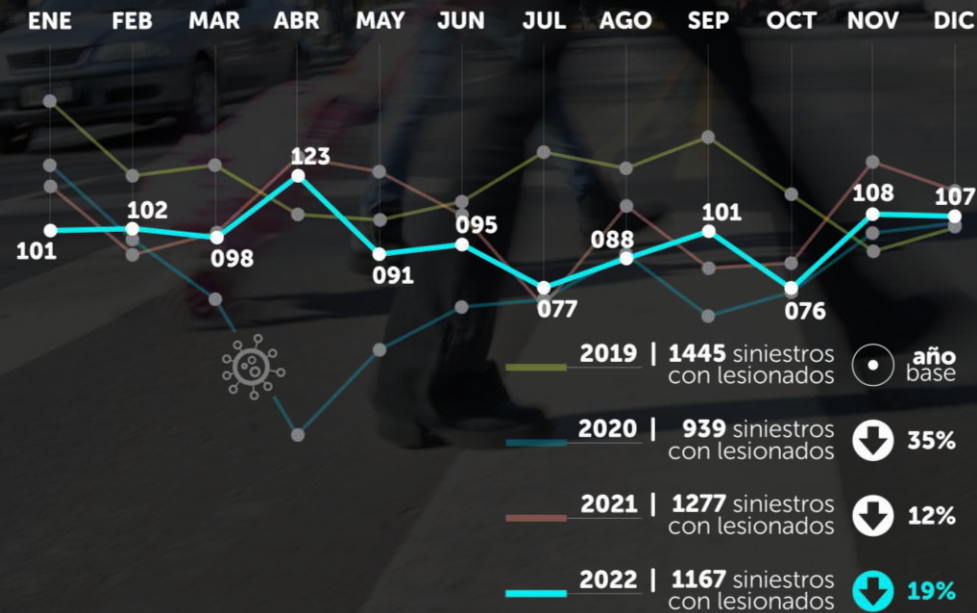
ENE FEB MAR ABR MAY JUN JUL AGO SEP OCT NOV DIC

101 102 098 123 091 095 077 088 101 076 108 107

2019 | 1445 siniestros con lesionados — año base

2020 | 939 siniestros con lesionados — 35%

2021 | 1277 siniestros con lesionados — 12%

2022 | 1167 siniestros con lesionados — 19%